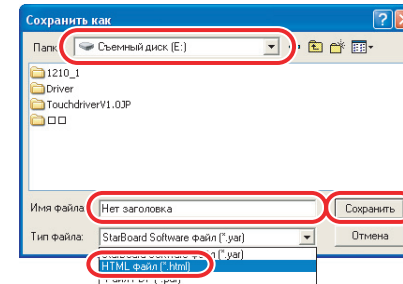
Сохранить как
?
X
Папка:
Съемный диск (E:)
1210_1
Driver
TouchdriverV1.0JP
□□
Имя файла:
Нет заголовка
Сохранить
Тип файла:
StarBoard Software файл (*.yar)
Отмена
StarBoard Software файл (*.yar)
HTML файл (*.html)
Файл PDF (*.pdf)